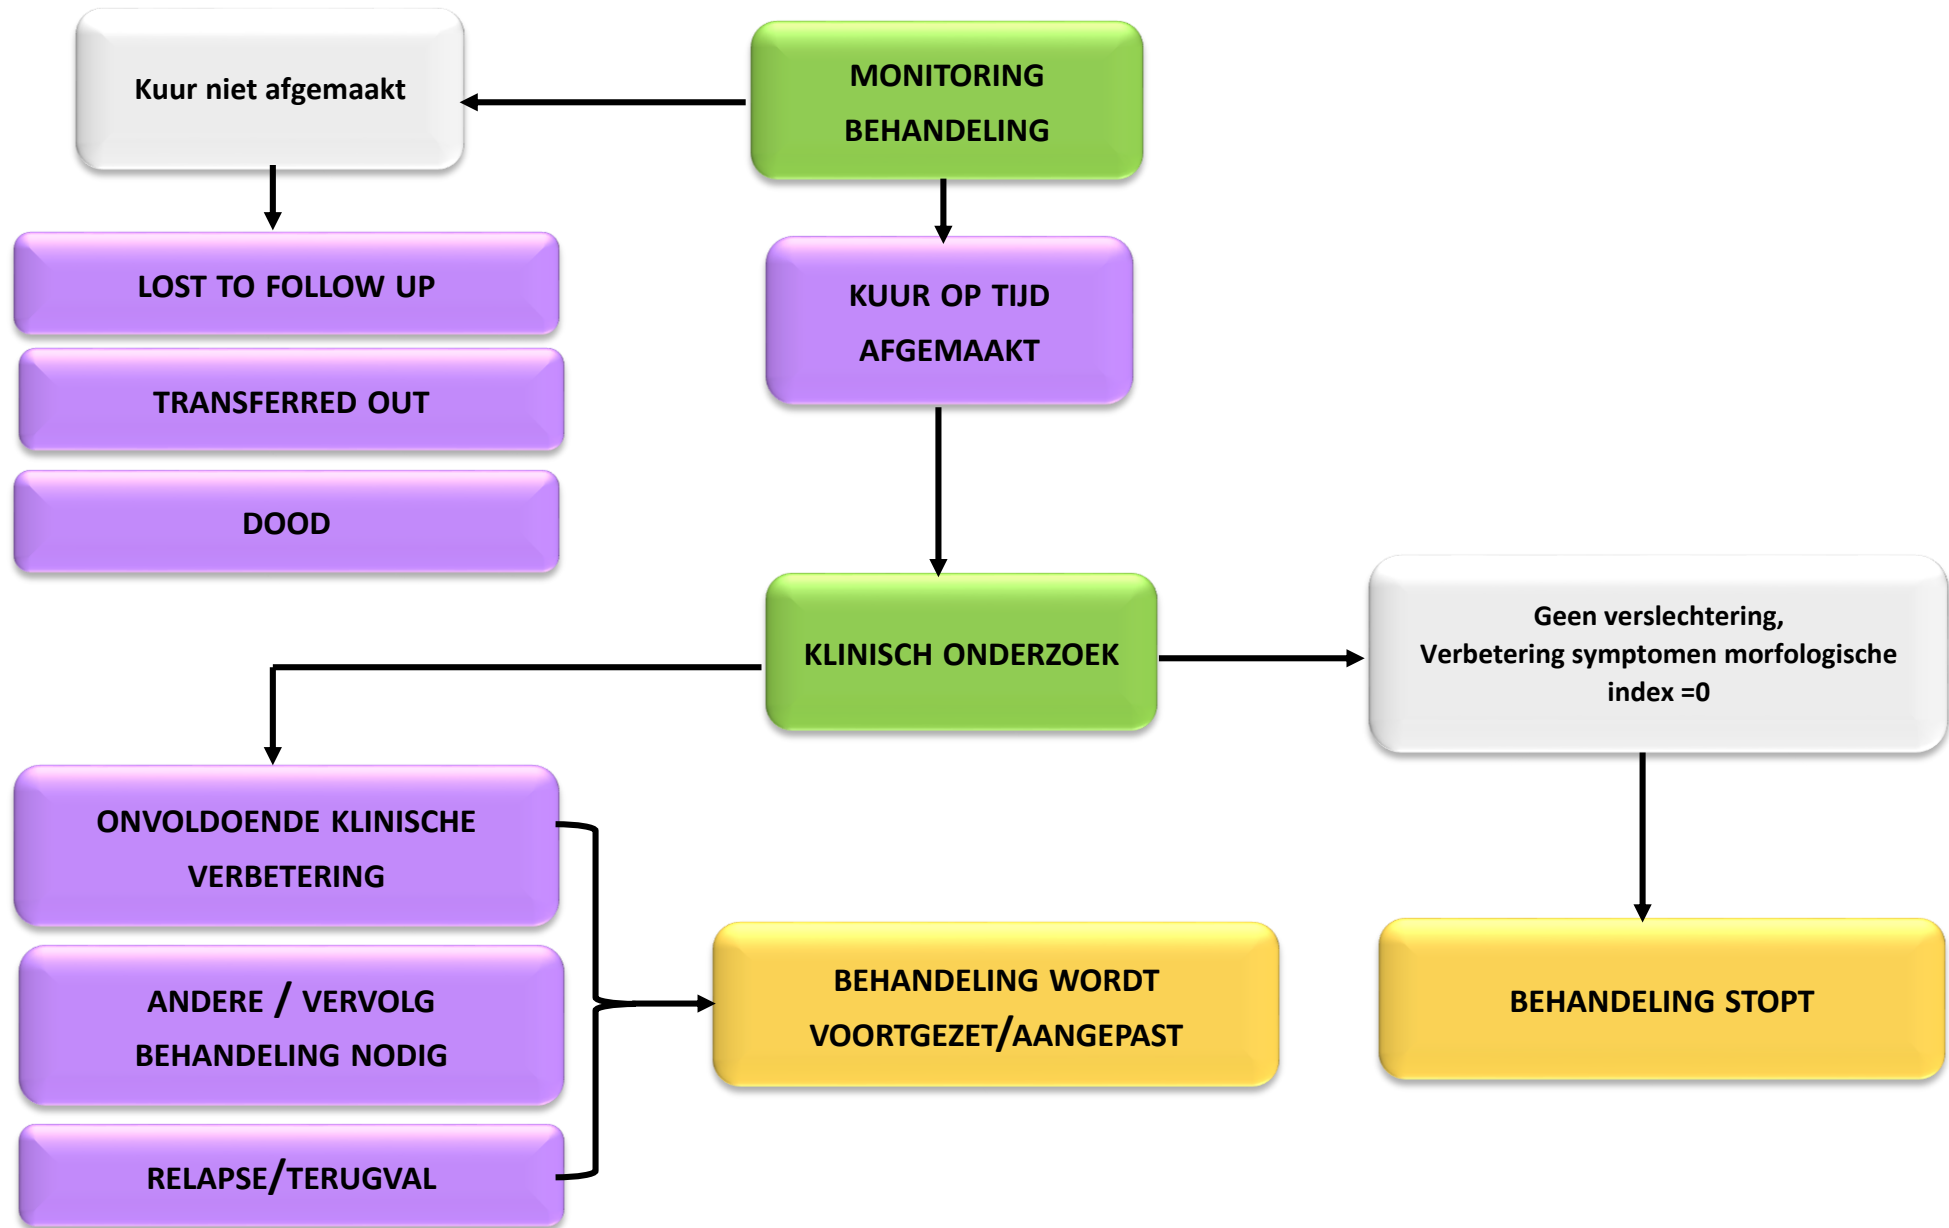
MONITORING BEHANDELING

Kuur niet afgemaakt

LOST TO FOLLOW UP

TRANSFERRED OUT

DOOD

KUUR OP TIJD AFGEMAAKT

KLINISCH ONDERZOEK

Geen verslechtering,
Verbetering symptomen morfologische index =0

ONVOLDOENDE KLINISCHE VERBETERING

ANDERE / VERVOLG BEHANDELING NODIG

RELAPSE/TERUGVAL

BEHANDELING WORDT VOORTGEZET/AANGEPAST

BEHANDELING STOPT